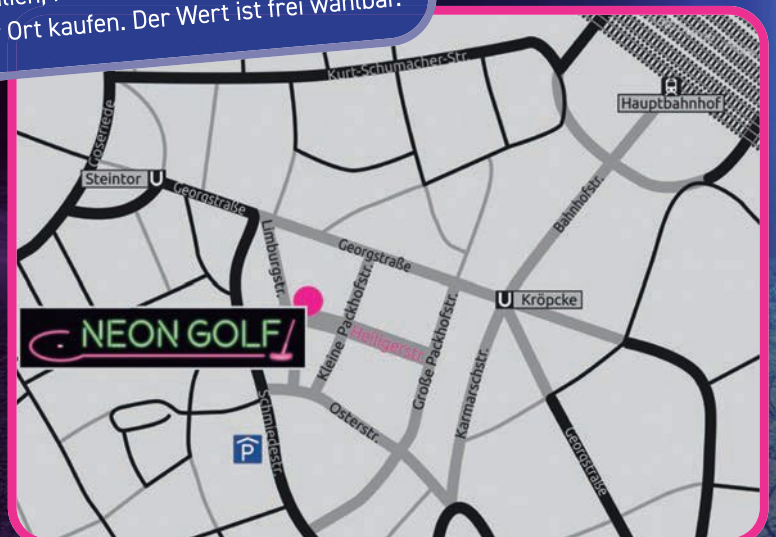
Ort kaufen. Der Wert ist frei wählbar.

Kurt-Schumacher-Str.
Hauptbahnhof
Goseriede
Steintor
Georgstraße
Limburgstr.
Georgstraße
Bahnhofstr.
Kröpcke
NEON GOLF
Heiligerstr.
Kleine Packhofstr.
Große Packhofstr.
Karmarschstr.
Schmiedestr.
Osterstr.
Georgstraße
P